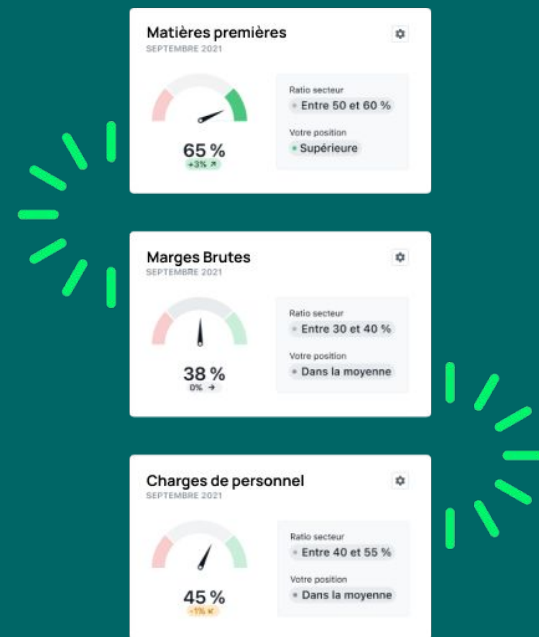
Matières premières
SEPTEMBRE 2021

65 %
+3% ↗

Ratio secteur
Entre 50 et 60 %

Votre position
Supérieure

Marges Brutes
SEPTEMBRE 2021

38 %
0% →

Ratio secteur
Entre 30 et 40 %

Votre position
Dans la moyenne

Charges de personnel
SEPTEMBRE 2021

45 %
-1% ↘

Ratio secteur
Entre 40 et 55 %

Votre position
Dans la moyenne